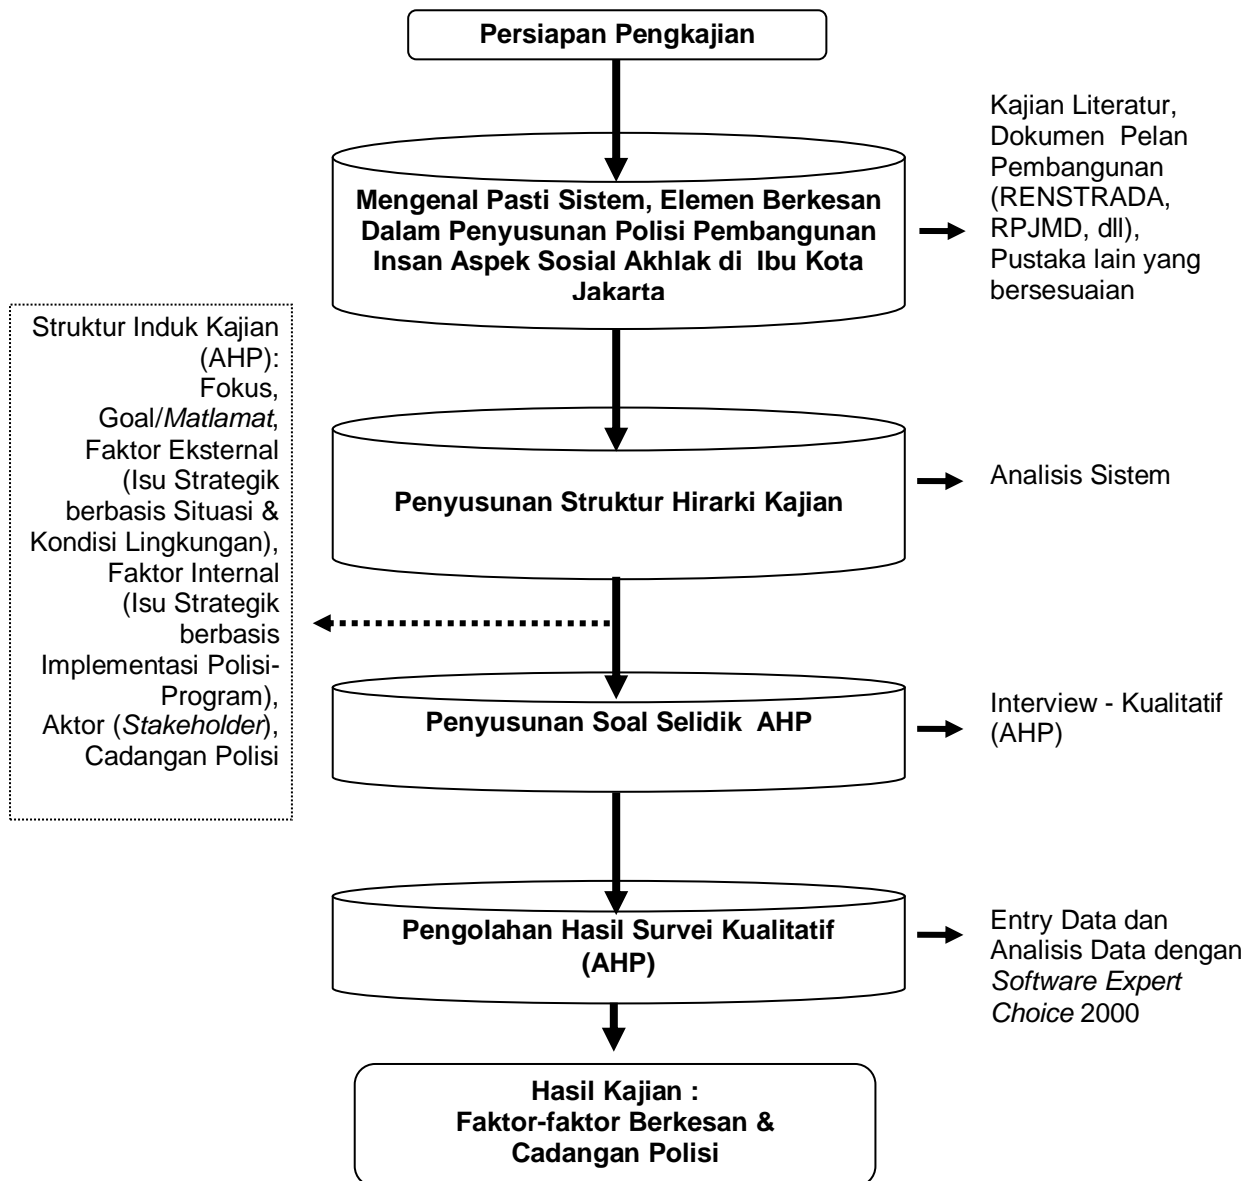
Persiapan Pengkajian

Mengenal Pasti Sistem, Elemen Berkesan Dalam Penyusunan Polisi Pembangunan Insan Aspek Sosial Akhlak di Ibu Kota Jakarta

Kajian Literatur, Dokumen Pelan Pembangunan (RENSTRADA, RPJMD, dll), Pustaka lain yang bersesuaian

Struktur Induk Kajian (AHP): Fokus, Goal/*Matlamat*, Faktor Eksternal (Isu Strategik berbasis Situasi & Kondisi Lingkungan), Faktor Internal (Isu Strategik berbasis Implementasi Polisi-Program), Aktor (*Stakeholder*), Cadangan Polisi

Penyusunan Struktur Hirarki Kajian

Analisis Sistem

Penyusunan Soal Selidik AHP

Interview - Kualitatif (AHP)

Pengolahan Hasil Survei Kualitatif (AHP)

Entry Data dan Analisis Data dengan *Software Expert Choice* 2000

Hasil Kajian :
Faktor-faktor Berkesan & Cadangan Polisi